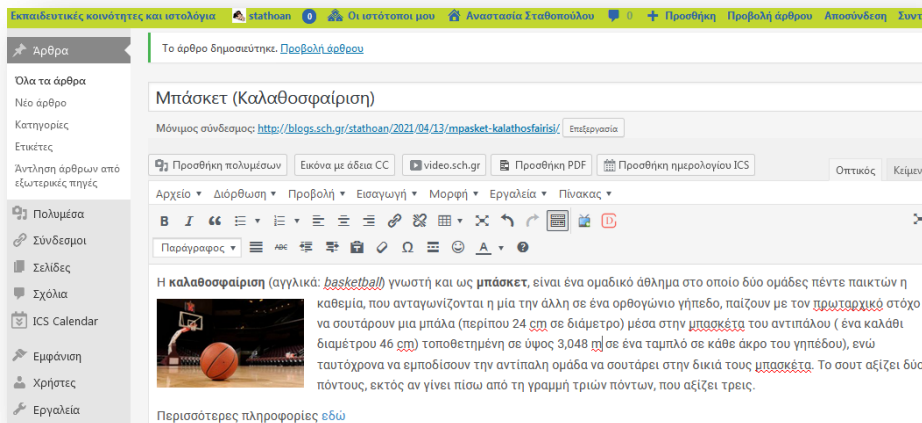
Εκπαιδευτικές κοινότητες και ιστολόγια stathoan 0 Οι ιστότοποί μου Αναστασία Σταθοπούλου 0 Προσθήκη Προβολή άρθρου Αποσύνδεση Συντ

Άρθρα

Όλα τα άρθρα
Νέο άρθρο
Κατηγορίες
Ετικέτες
Άντληση άρθρων από εξωτερικές πηγές

Πολυμέσα
Σύνδεσμοι
Σελίδες
Σχόλια
ICS Calendar
Εμφάνιση
Χρήστες
Εργαλεία

Το άρθρο δημοσιεύτηκε. Προβολή άρθρου

Μπάσκετ (Καλαθοσφαίριση)

Μόνιμος σύνδεσμος: http://blogs.sch.gr/stathoan/2021/04/13/mpasket-kalathosfairisi/ Επεξεργασία

Προσθήκη πολυμέσων Εικόνα με άδεια CC video.sch.gr Προσθήκη PDF Προσθήκη ημερολογίου ICS Οπτικός Κείμε

Αρχείο Διόρθωση Προβολή Εισαγωγή Μορφή Εργαλεία Πίνακας

Παράγραφος

Η καλαθοσφαίριση (αγγλικά: basketball) γνωστή και ως μπάσκετ, είναι ένα ομαδικό άθλημα στο οποίο δύο ομάδες πέντε παικτών η καθεμία, που ανταγωνίζονται η μία την άλλη σε ένα ορθογώνιο γήπεδο, παίζουν με τον πρωταρχικό στόχο να σουτάρουν μια μπάλα (περίπου 24 cm σε διάμετρο) μέσα στην μπασκέτα του αντιπάλου ( ένα καλάθι διαμέτρου 46 cm) τοποθετημένη σε ύψος 3,048 m σε ένα ταμπλό σε κάθε άκρο του γηπέδου), ενώ ταυτόχρονα να εμποδίσουν την αντίπαλη ομάδα να σουτάρει στην δικιά τους μπασκέτα. Το σουτ αξίζει δύο πόντους, εκτός αν γίνει πίσω από τη γραμμή τριών πόντων, που αξίζει τρεις.

Περισσότερες πληροφορίες εδώ